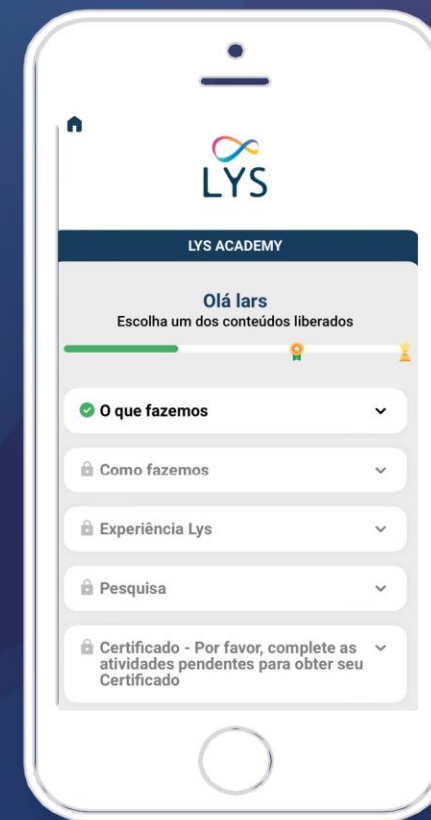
LYS

LYS ACADEMY

Olá lars
Escolha um dos conteúdos liberados

O que fazemos

Como fazemos

Experiência Lys

Pesquisa

Certificado - Por favor, complete as atividades pendentes para obter seu Certificado